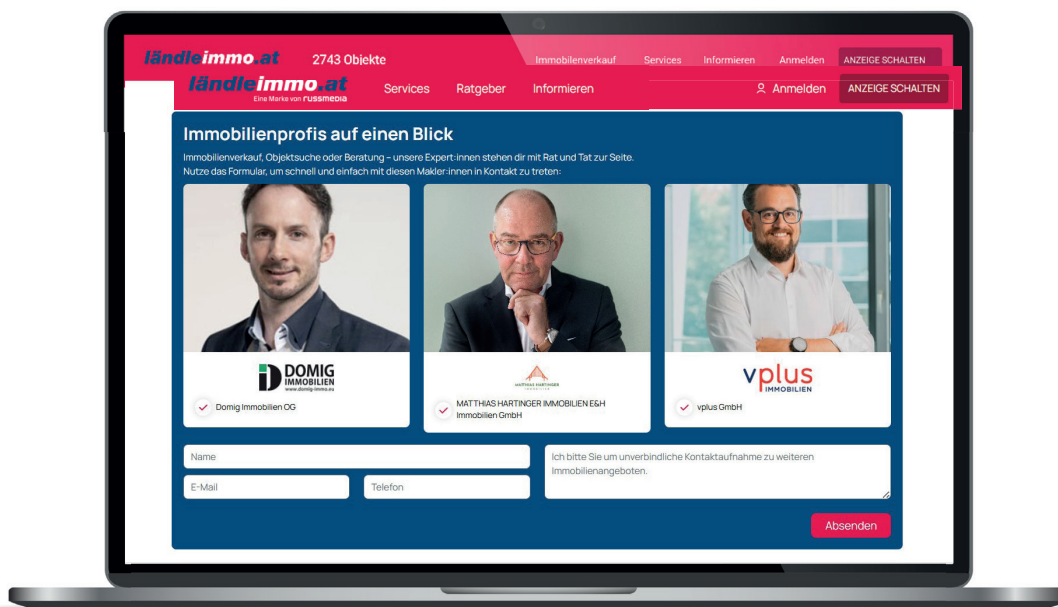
ländleimmo.at 2743 Objekte Immobilienverkauf Services Informieren Anmelden ANZEIGE SCHALTEN

ländleimmo.at
Eine Marke von russmedia
Services Ratgeber Informieren Anmelden ANZEIGE SCHALTEN

Immobilienprofis auf einen Blick

Immobilienverkauf, Objektsuche oder Beratung – unsere Expert:innen stehen dir mit Rat und Tat zur Seite. Nutze das Formular, um schnell und einfach mit diesen Makler:innen in Kontakt zu treten:

DOMIG IMMOBILIEN
www.domig-immo.eu
Domig Immobilien OG

MATTHIAS HARTINGER
MATTHIAS HARTINGER IMMOBILIEN E&H Immobilien GmbH

vplus IMMOBILIEN
vplus GmbH

Name
E-Mail
Telefon
Ich bitte Sie um unverbindliche Kontaktaufnahme zu weiteren Immobilienangeboten.

Absenden